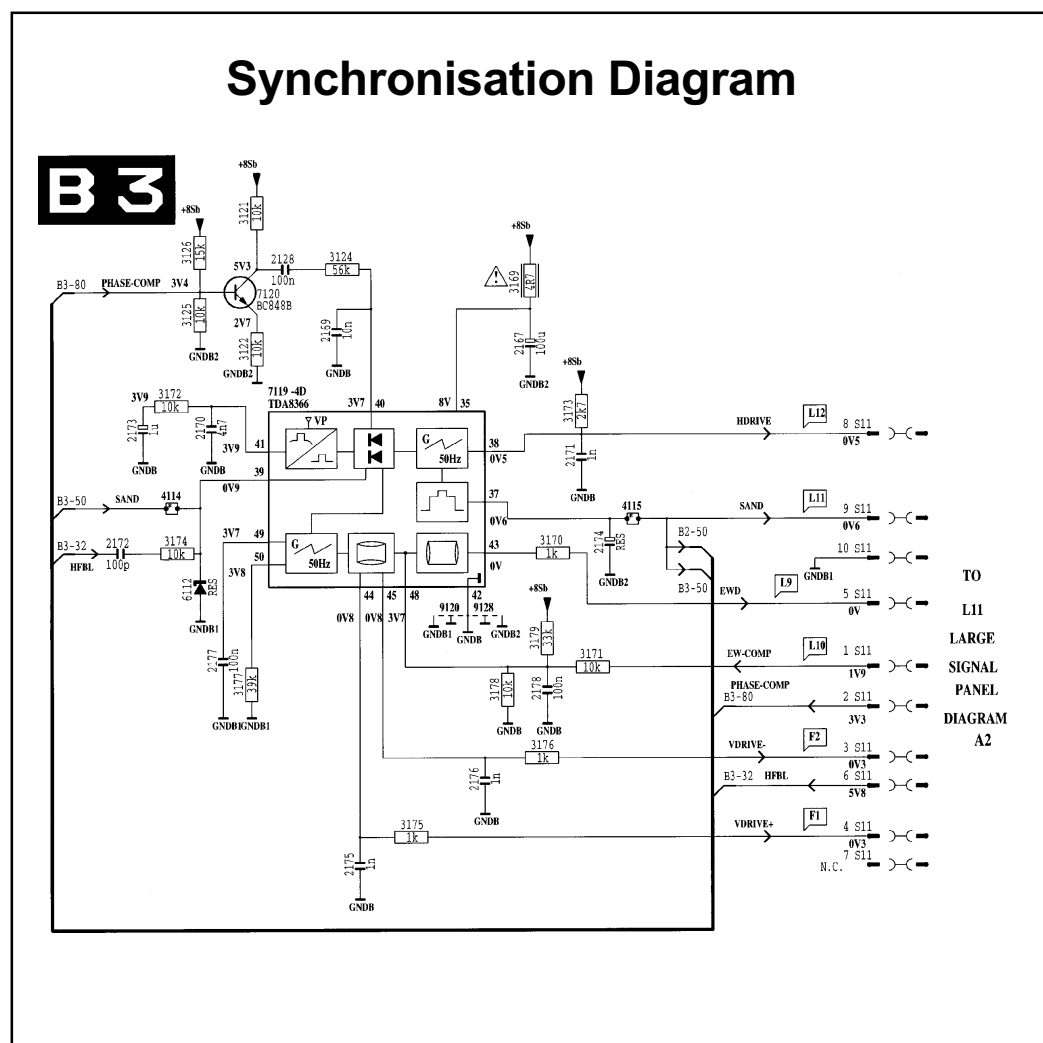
Synchronisation Diagram

B3

+8Sb
3121 10k
+8Sb
3126 15k
2128 100n
3124 56k
5V3
B3-80 PHASE-COMP 3V4
7120 BC848B
3125 10k
2V7
3122 10k
GNDB2
GNDB2
2169 10n
GNDB
+8Sb
3169 4R7
2167 100u
GNDB2
+8Sb
3173 2k7
7119 -4D TDA8366
3V9 3172 10k
2173 1u
2170 4n7
GNDB GNDB
3V9 41
VP
3V7 40
8V 35
G 50Hz
38 0V5
HDRIVE
L12
8 S11 0V5
2171 1n
GNDB
39 0V9
B3-50 SAND 4114
37 0V6
4115
SAND
L11
9 S11 0V6
B3-32 HFBL 2172 100p
3174 10k
3V7 49
3V8 50
G 50Hz
43 0V
3170 1k
2174 RES
GNDB2
B2-50
B3-50
10 S11 GNDB1
6112 RES
GNDB1
44 45 48 42
0V8 0V8 3V7
9120 9128
GNDB1 GNDB GNDB2
EWD
L9
5 S11 0V
TO L11 LARGE SIGNAL PANEL DIAGRAM A2
+8Sb
3179 33k
2177 100n
3177 39k
GNDB1 GNDB1
3171 10k
EW-COMP
L10
1 S11 1V9
3178 10k
2178 100n
GNDB GNDB
PHASE-COMP B3-80
2 S11 3V3
3176 1k
VDRIVE-
F2
3 S11 0V3
2176 1n
GNDB
B3-32 HFBL
6 S11 5V8
3175 1k
VDRIVE+
F1
4 S11 0V3
7 S11 N.C.
2175 1n
GNDB